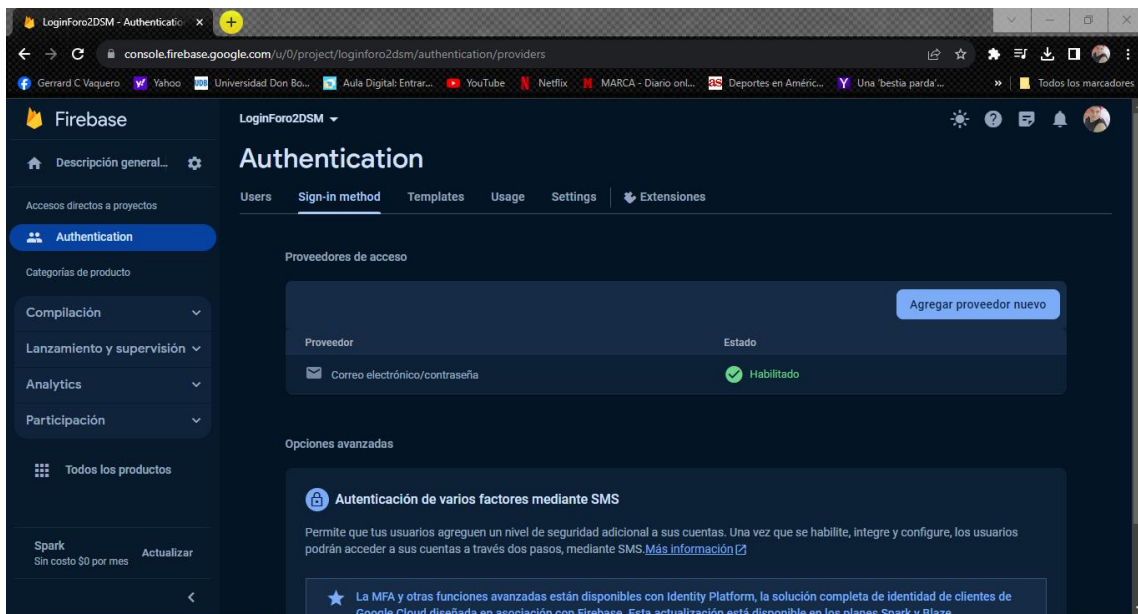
LoginForo2DSM - Authenticatio ×

console.firebase.google.com/u/0/project/loginforo2dsm/authentication/providers

Gerrard C Vaquero | Yahoo | Universidad Don Bo... | Aula Digital: Entrar... | YouTube | Netflix | MARCA - Diario onl... | Deportes en Améric... | Una 'bestia parda'... | » | Todos los marcadores

Firebase

LoginForo2DSM

Descripción general...

Accesos directos a proyectos

Authentication

Categorías de producto

Compilación

Lanzamiento y supervisión

Analytics

Participación

Todos los productos

Spark
Sin costo $0 por mes

Actualizar

Authentication

Users | Sign-in method | Templates | Usage | Settings | Extensions

Proveedores de acceso

Agregar proveedor nuevo

| Proveedor | Estado |
|---|---|
| Correo electrónico/contraseña | Habilitado |

Opciones avanzadas

Autenticación de varios factores mediante SMS

Permite que tus usuarios agreguen un nivel de seguridad adicional a sus cuentas. Una vez que se habilite, integre y configure, los usuarios podrán acceder a sus cuentas a través dos pasos, mediante SMS. Más información

La MFA y otras funciones avanzadas están disponibles con Identity Platform, la solución completa de identidad de clientes de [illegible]